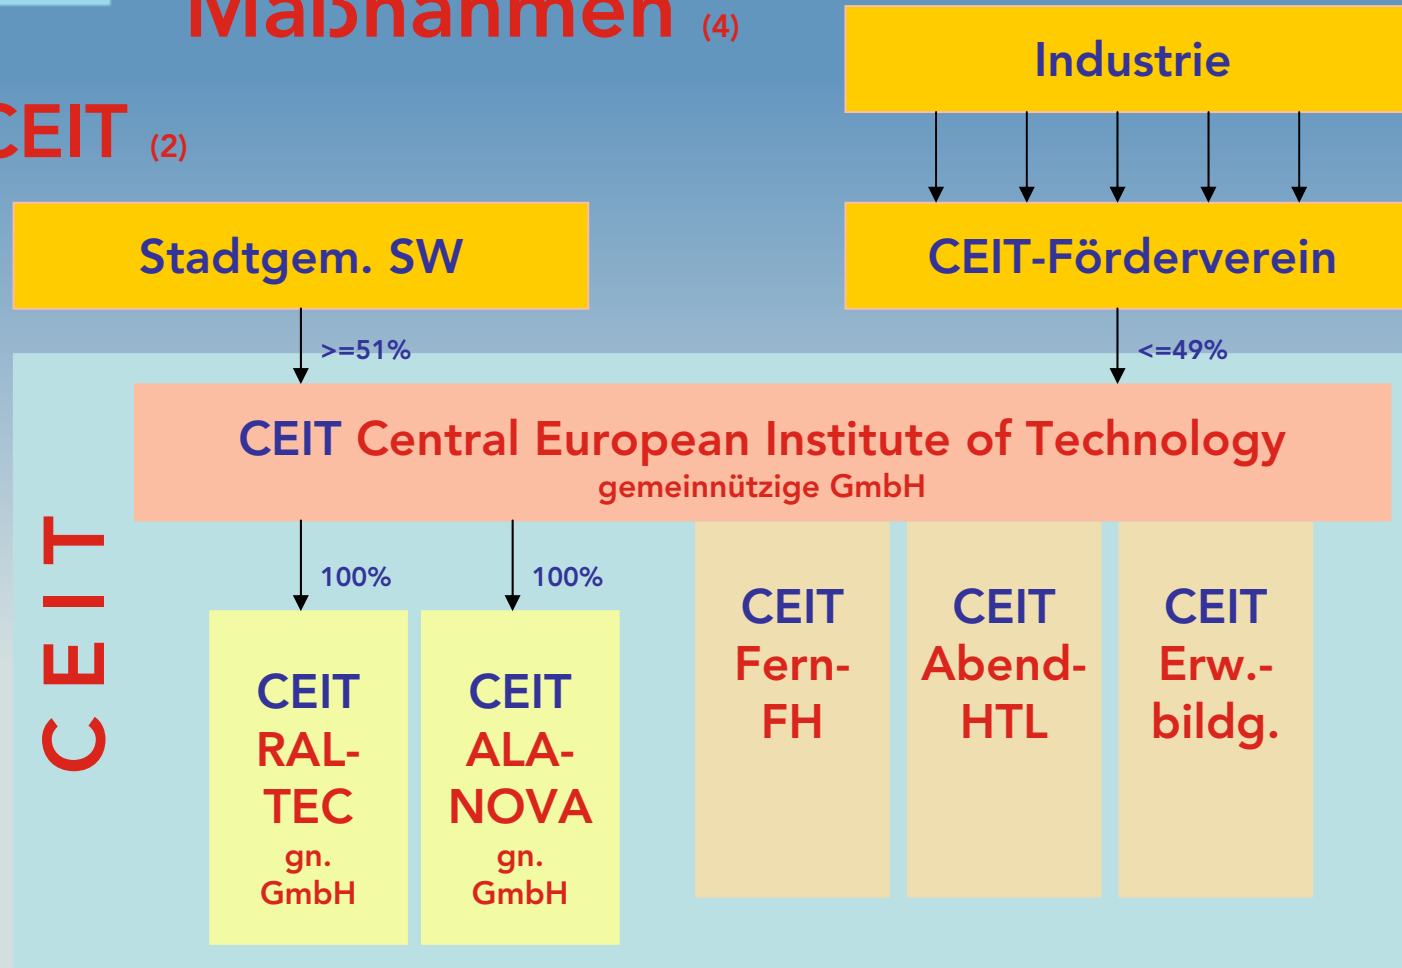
Maßnahmen (4)

CEIT (2)

Industrie

Stadtgem. SW

CEIT-Förderverein

>=51%

<=49%

CEIT Central European Institute of Technology
gemeinnützige GmbH

CEIT

100%

100%

CEIT RAL-TEC gn. GmbH

CEIT ALA-NOVA gn. GmbH

CEIT Fern-FH

CEIT Abend-HTL

CEIT Erw.-bildg.